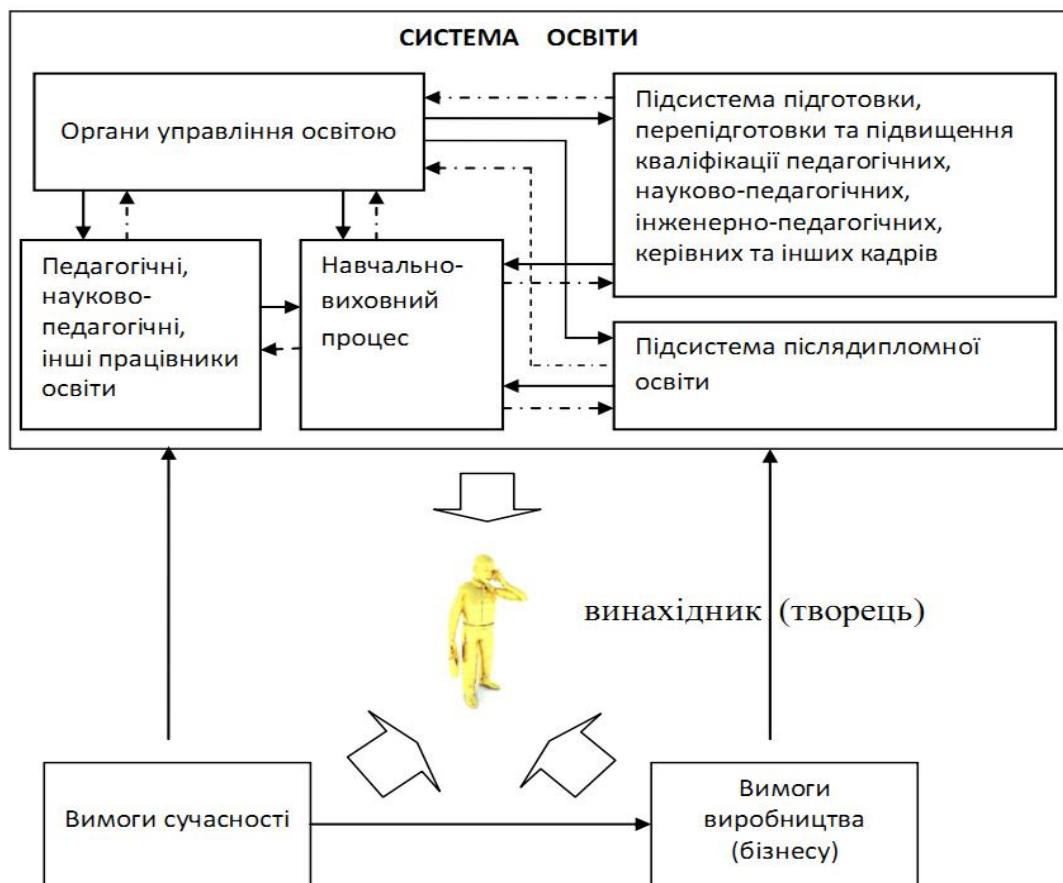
СИСТЕМА ОСВІТИ

Органи управління освітою

Підсистема підготовки, перепідготовки та підвищення кваліфікації педагогічних, науково-педагогічних, інженерно-педагогічних, керівних та інших кадрів

Педагогічні, науково-педагогічні, інші працівники освіти

Навчально-виховний процес

Підсистема післядипломної освіти

винахідник (творець)

Вимоги сучасності

Вимоги виробництва (бізнесу)